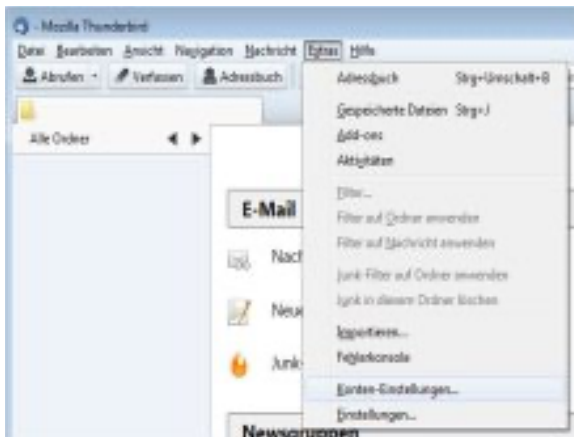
- Mozilla Thunderbird

Datei Bearbeiten Ansicht Navigation Nachricht Extras Hilfe

Abrufen Verfassen Adressbuch

Alle Ordner

E-Mail

Nach

Neu

Junk

Newsgruppen

Adressbuch Strg+Umschalt+B
Gespeicherte Dateien Strg+J
Add-ons
Aktivitäten
Filter...
Filter auf Ordner anwenden
Filter auf Nachricht anwenden
Junk-Filter auf Ordner anwenden
Junk in diesem Ordner löschen
Importieren...
Fehlerkonsole
Konten-Einstellungen...
Einstellungen...